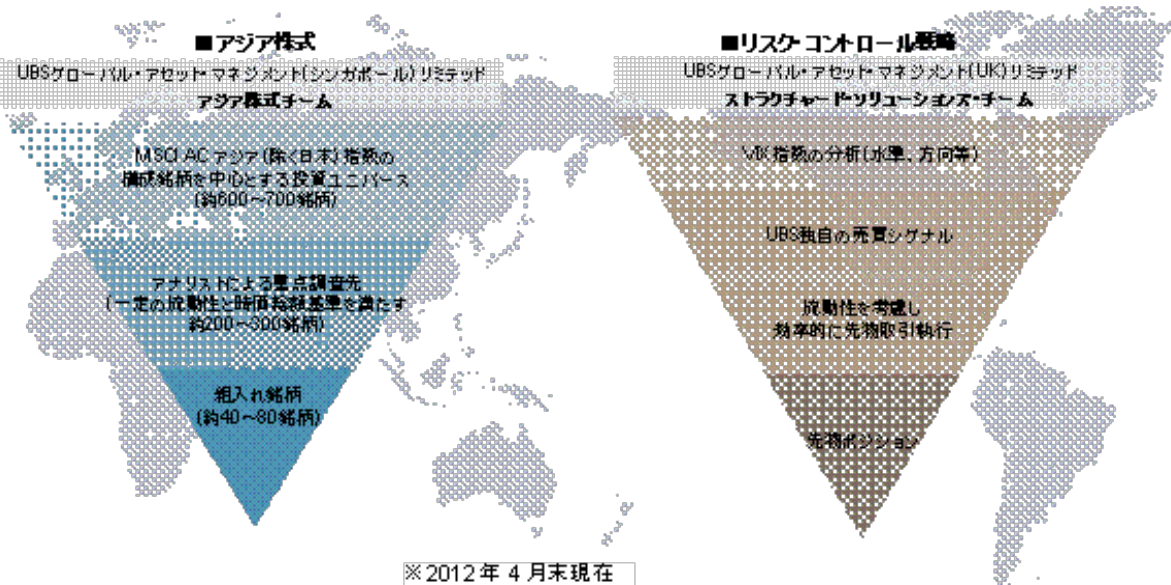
■アジア株式

UBSグローバル・アセット・マネジメント(シンガポール)リミテッド

アジア株式チーム

MSCI AC アジア(除く日本)指数の構成銘柄を中心とする投資ユニバース(約600～700銘柄)

アナリストによる重点調査先(一定の流動性と時価総額基準を満たす約200～300銘柄)

組入れ銘柄(約40～80銘柄)

■リスク・コントロール戦略

UBSグローバル・アセット・マネジメント(UK)リミテッド

ストラクチャード・ソリューションズ・チーム

VIX指数の分析(水準、方向等)

UBS独自の売買シグナル

流動性を考慮し効率的に先物取引執行

先物ポジション

※2012年4月末現在